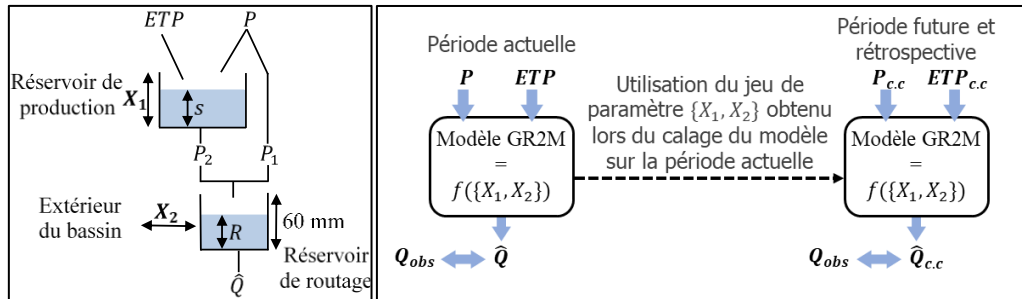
$ETP$ $P$

Réservoir de production $X_1$ $s$

$P_2$ $P_1$

Extérieur du bassin $X_2$ $R$ 60 mm

Réservoir de routage

$\hat{Q}$

Période actuelle

$P$ $ETP$

Modèle GR2M = $f(\{X_1, X_2\})$

$Q_{obs}$ $\hat{Q}$

Utilisation du jeu de paramètre $\{X_1, X_2\}$ obtenu lors du calage du modèle sur la période actuelle

Période future et rétrospective

$P_{c.c}$ $ETP_{c.c}$

Modèle GR2M = $f(\{X_1, X_2\})$

$Q_{obs}$ $\hat{Q}_{c.c}$